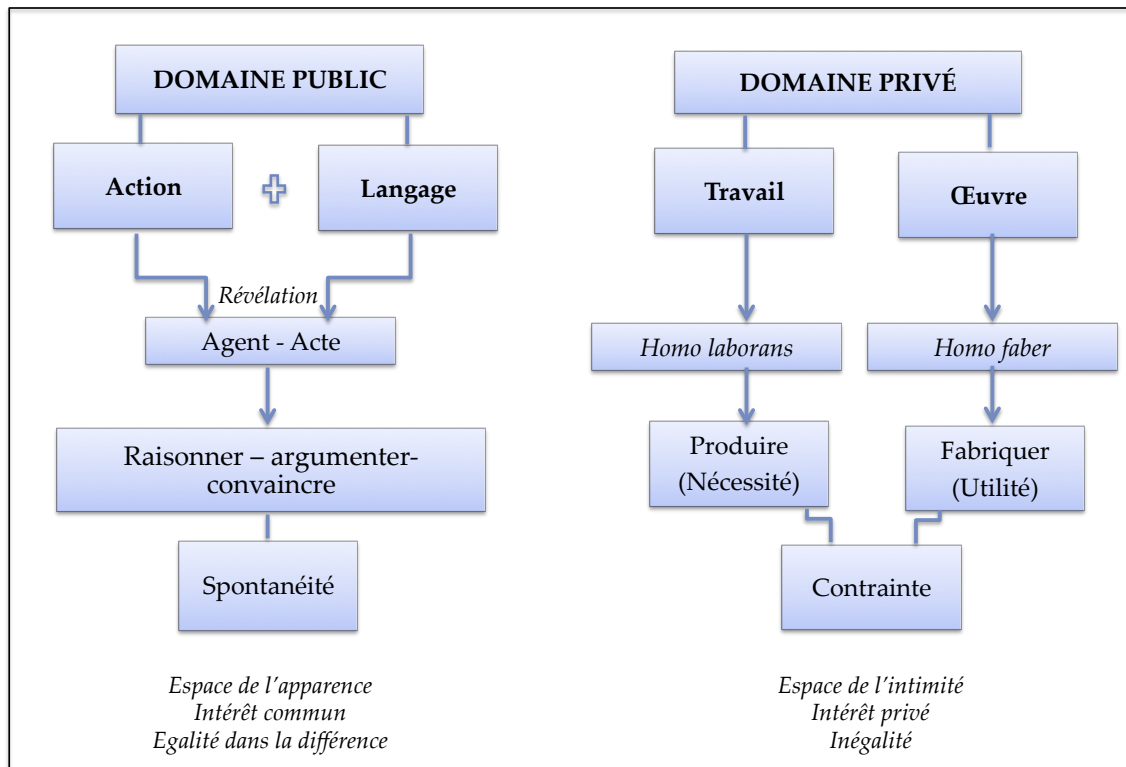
DOMAINE PUBLIC

Action

Langage

Révélation

Agent - Acte

Raisonner – argumenter-convaincre

Spontanéité

Espace de l'apparence
Intérêt commun
Egalité dans la différence

DOMAINE PRIVÉ

Travail

Œuvre

Homo laborans

Homo faber

Produire (Nécessité)

Fabriquer (Utilité)

Contrainte

Espace de l'intimité
Intérêt privé
Inégalité